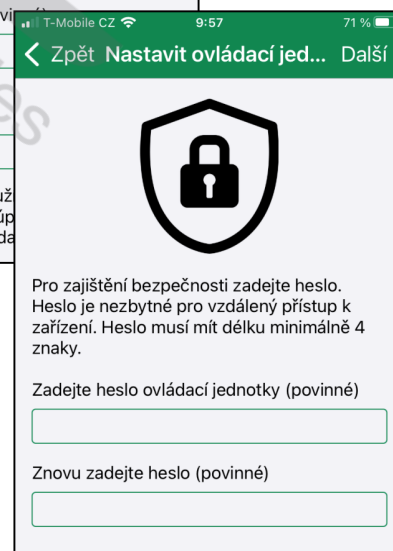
T-Mobile CZ 9:57 71 %

< Zpět Nastavit ovládací jed... Další

Pro zajištění bezpečnosti zadejte heslo. Heslo je nezbytné pro vzdálený přístup k zařízení. Heslo musí mít délku minimálně 4 znaky.

Zadejte heslo ovládací jednotky (povinné)

Znovu zadejte heslo (povinné)